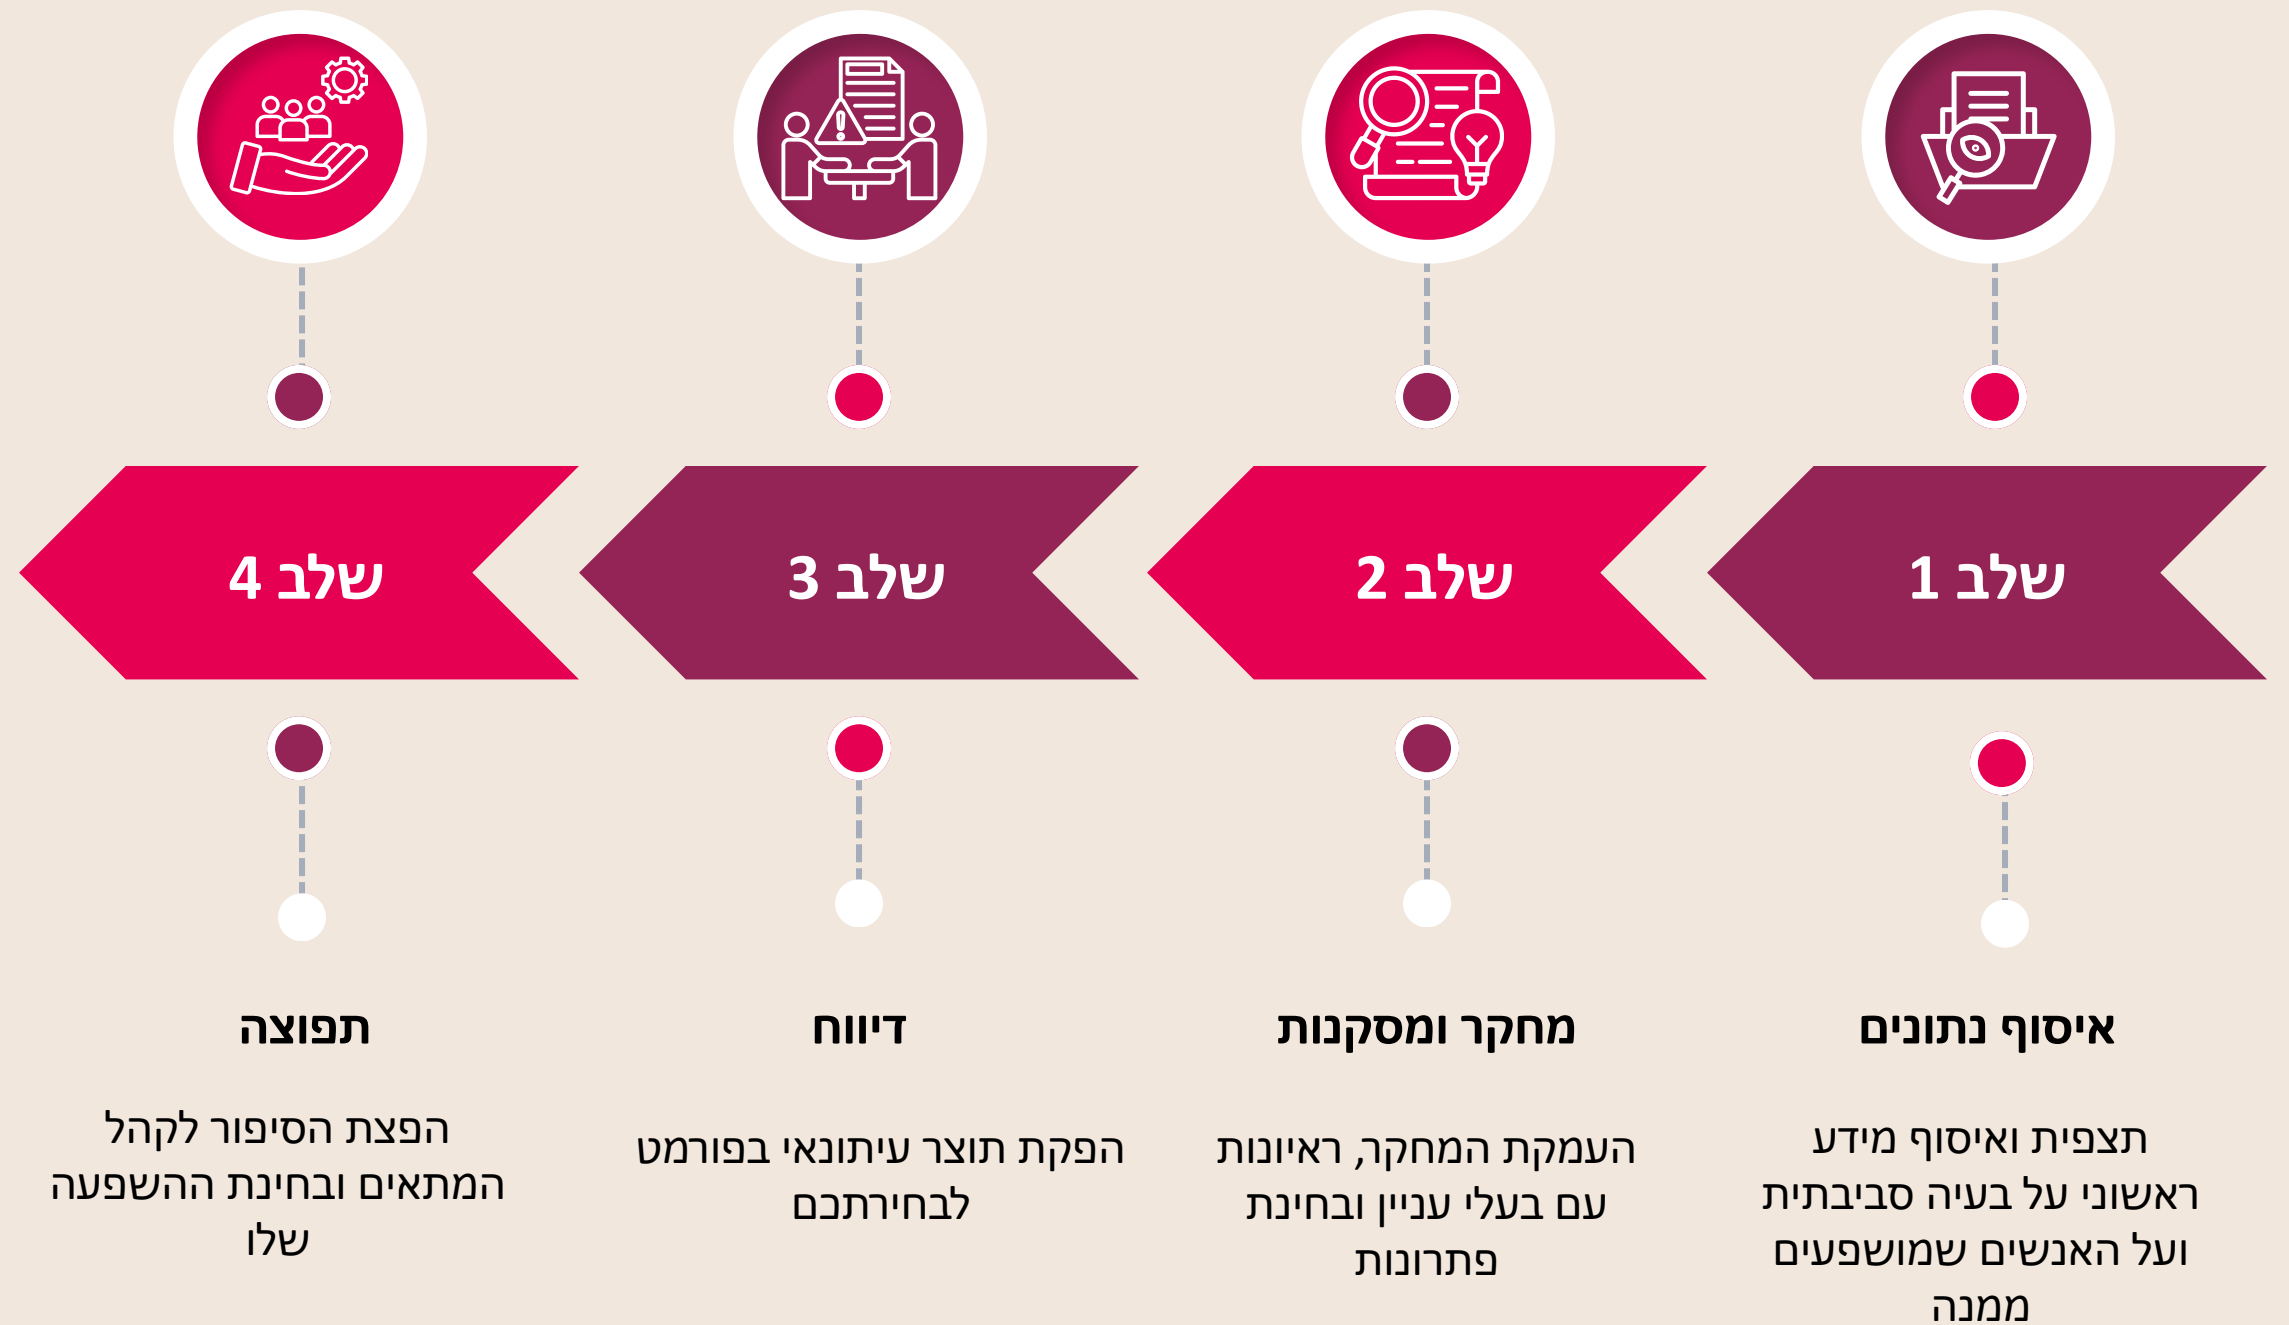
שלב 1

שלב 2

שלב 3

שלב 4

איסוף נתונים

תצפית ואיסוף מידע ראשוני על בעיה סביבתית ועל האנשים שמושפעים ממנה

מחקר ומסקנות

העמקת המחקר, ראיונות עם בעלי עניין ובחינת פתרונות

דיווח

הפקת תוצר עיתונאי בפורמט לבחירתכם

תפוצה

הפצת הסיפור לקהל המתאים ובחינת ההשפעה שלו